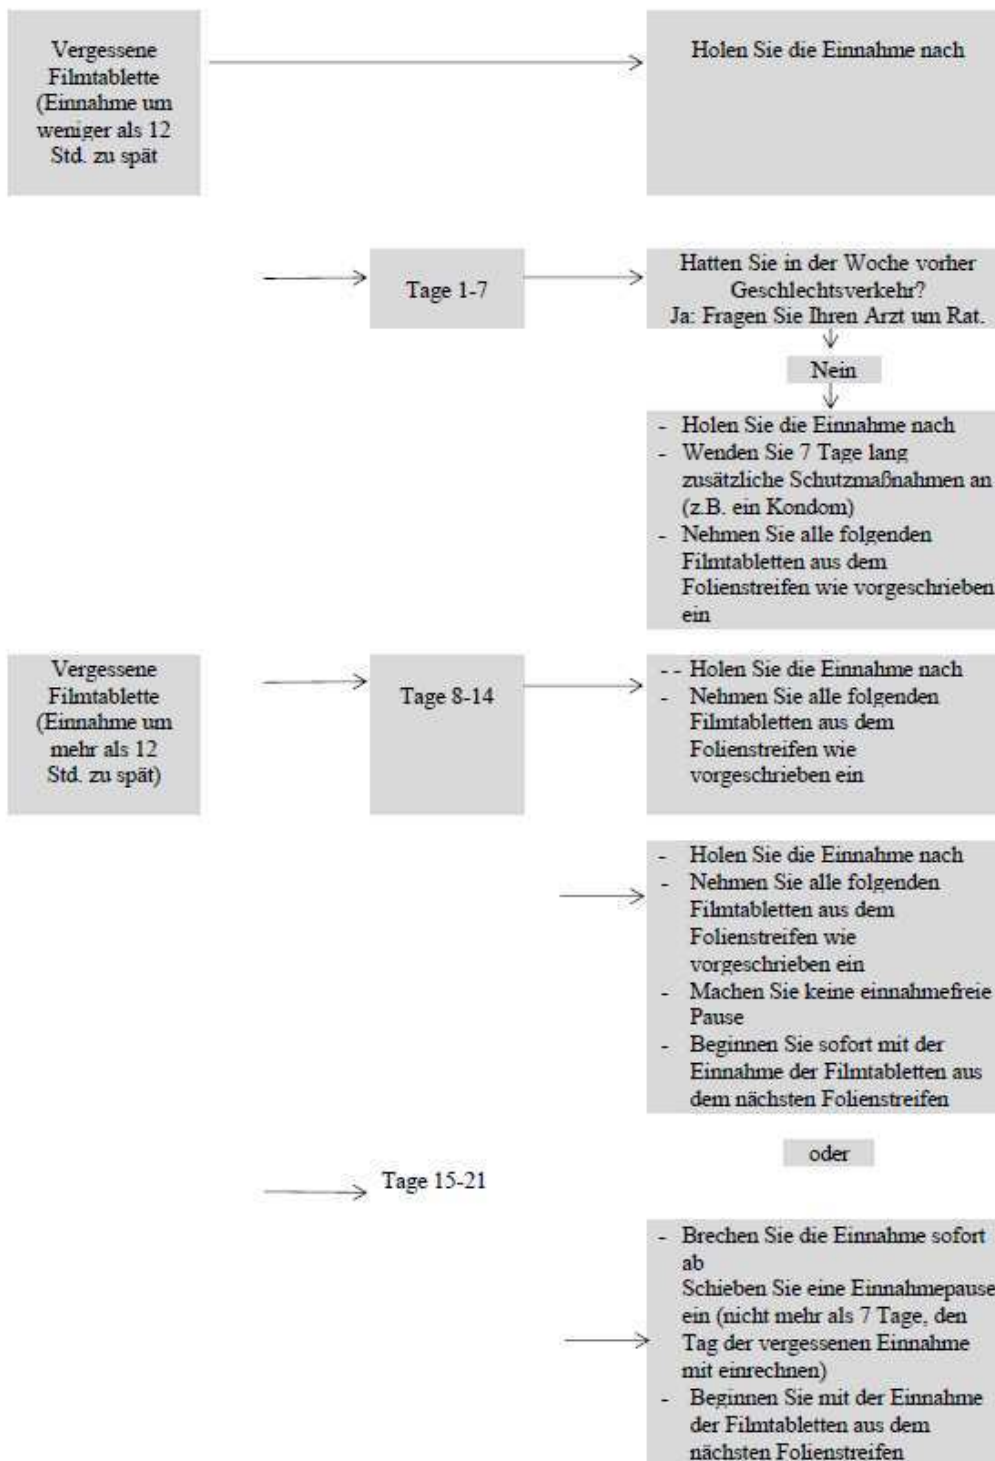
Vergessene Filmtablette (Einnahme um weniger als 12 Std. zu spät

Holen Sie die Einnahme nach

Tage 1-7

Hatten Sie in der Woche vorher Geschlechtsverkehr?
Ja: Fragen Sie Ihren Arzt um Rat.

Nein

- Holen Sie die Einnahme nach
- Wenden Sie 7 Tage lang zusätzliche Schutzmaßnahmen an (z.B. ein Kondom)
- Nehmen Sie alle folgenden Filmtabletten aus dem Folienstreifen wie vorgeschrieben ein

Vergessene Filmtablette (Einnahme um mehr als 12 Std. zu spät)

Tage 8-14

-- Holen Sie die Einnahme nach
- Nehmen Sie alle folgenden Filmtabletten aus dem Folienstreifen wie vorgeschrieben ein

- Holen Sie die Einnahme nach
- Nehmen Sie alle folgenden Filmtabletten aus dem Folienstreifen wie vorgeschrieben ein
- Machen Sie keine einnahmefreie Pause
- Beginnen Sie sofort mit der Einnahme der Filmtabletten aus dem nächsten Folienstreifen

oder

Tage 15-21

- Brechen Sie die Einnahme sofort ab
Schieben Sie eine Einnahmepause ein (nicht mehr als 7 Tage, den Tag der vergessenen Einnahme mit einrechnen)
- Beginnen Sie mit der Einnahme der Filmtabletten aus dem nächsten Folienstreifen